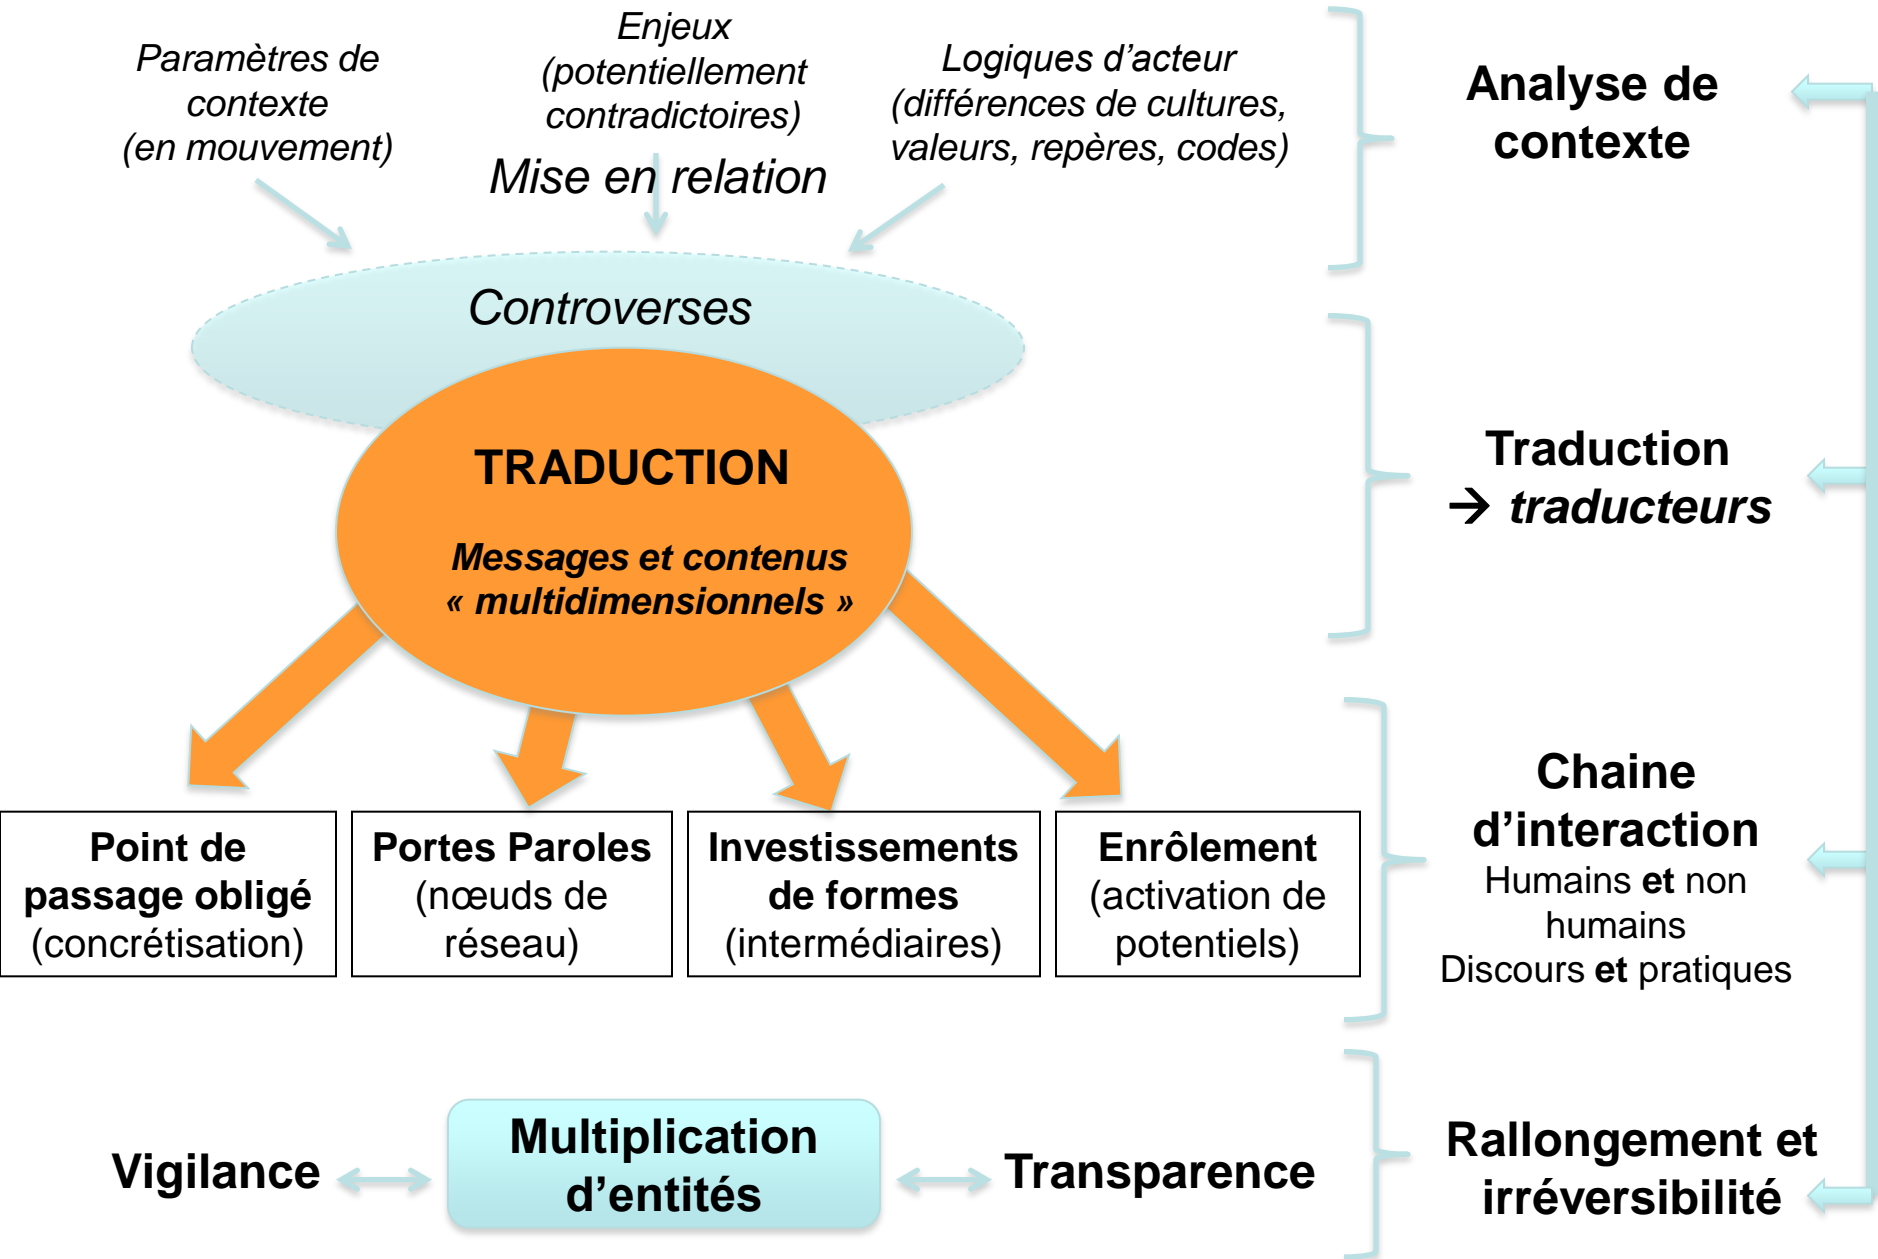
Paramètres de contexte (en mouvement)

Enjeux (potentiellement contradictoires)

Logiques d'acteur (différences de cultures, valeurs, repères, codes)

Mise en relation

Analyse de contexte

Controverses

TRADUCTION

Messages et contenus « multidimensionnels »

Traduction → traducteurs

Point de passage obligé (concrétisation)

Portes Paroles (nœuds de réseau)

Investissements de formes (intermédiaires)

Enrôlement (activation de potentiels)

Chaine d'interaction
Humains et non humains
Discours et pratiques

Vigilance

Multiplication d'entités

Transparence

Rallongement et irréversibilité